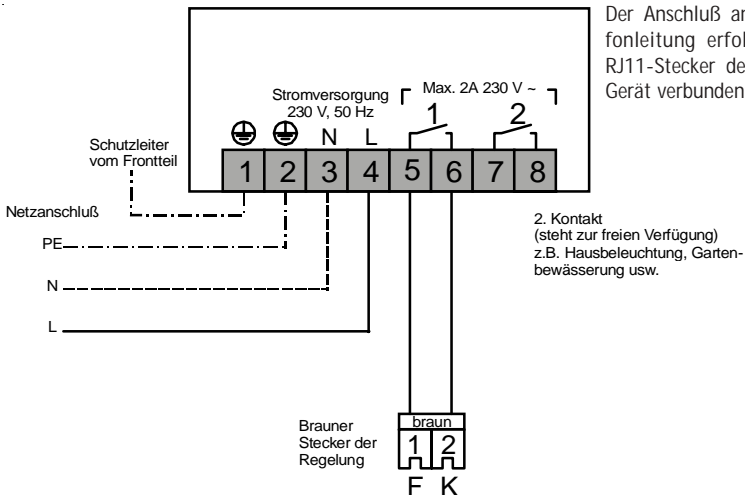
Der Anschluß ar fonleitung erfol RJ11-Stecker de Gerät verbunden

Stromversorgung
230 V, 50 Hz

Max. 2A 230 V ~

1

2

N L

Schutzleiter vom Frontteil

1 2 3 4 5 6 7 8

Netzanschluß

PE

N

L

2. Kontakt
(steht zur freien Verfügung)
z.B. Hausbeleuchtung, Gartenbewässerung usw.

Brauner Stecker der Regelung

braun

1 2

F K